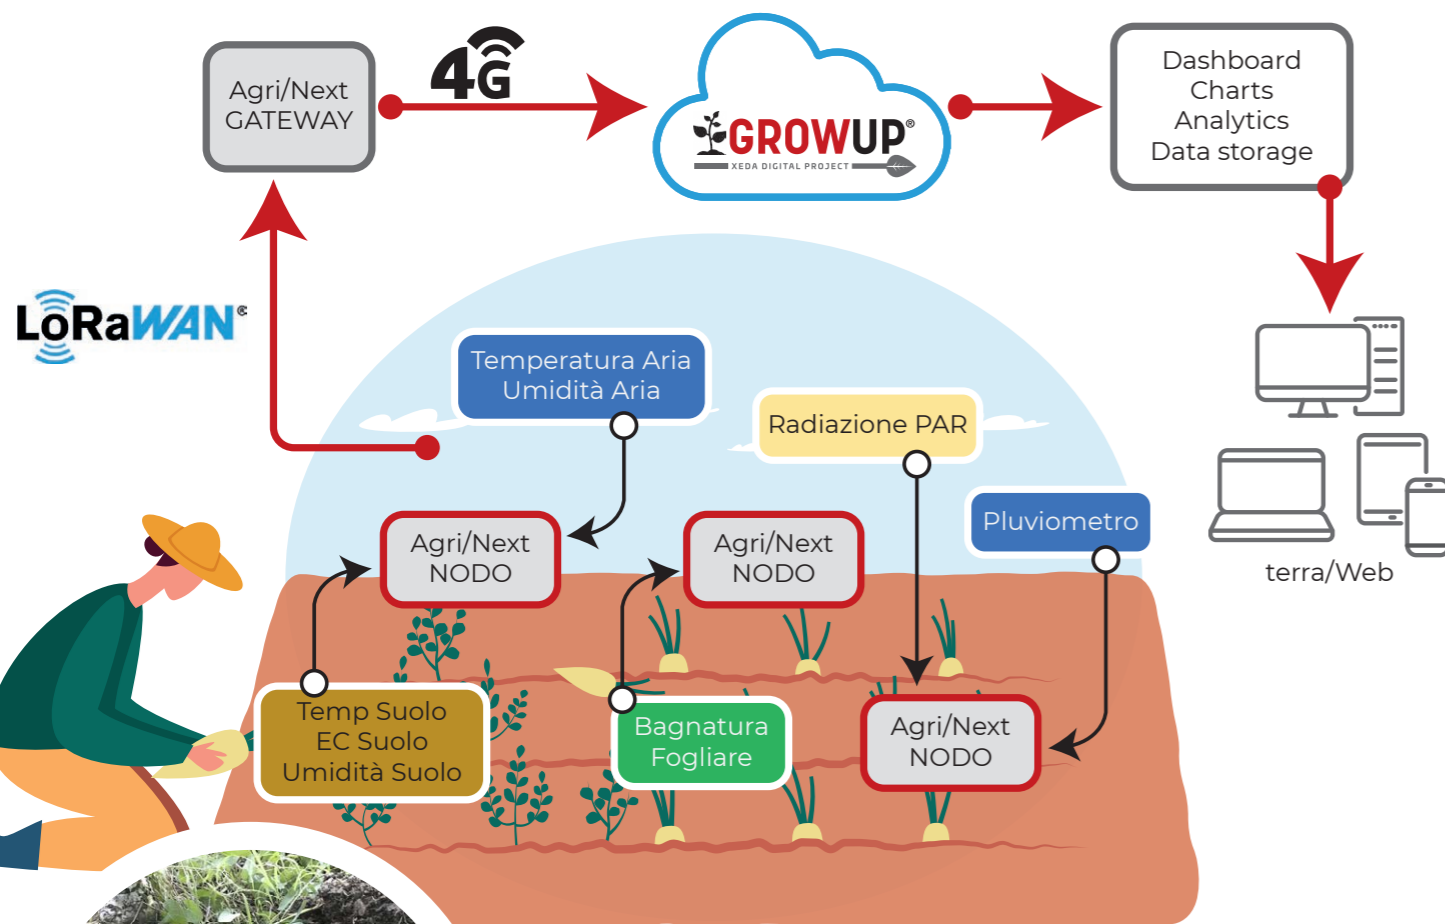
Agri/Next GATEWAY

4G

GROWUP®
XEDA DIGITAL PROJECT

Dashboard
Charts
Analytics
Data storage

LoRaWAN®

Temperatura Aria
Umidità Aria

Radiazione PAR

Pluviometro

terra/Web

Agri/Next
NODO

Agri/Next
NODO

Temp Suolo
EC Suolo
Umidità Suolo

Bagnatura
Fogliare

Agri/Next
NODO